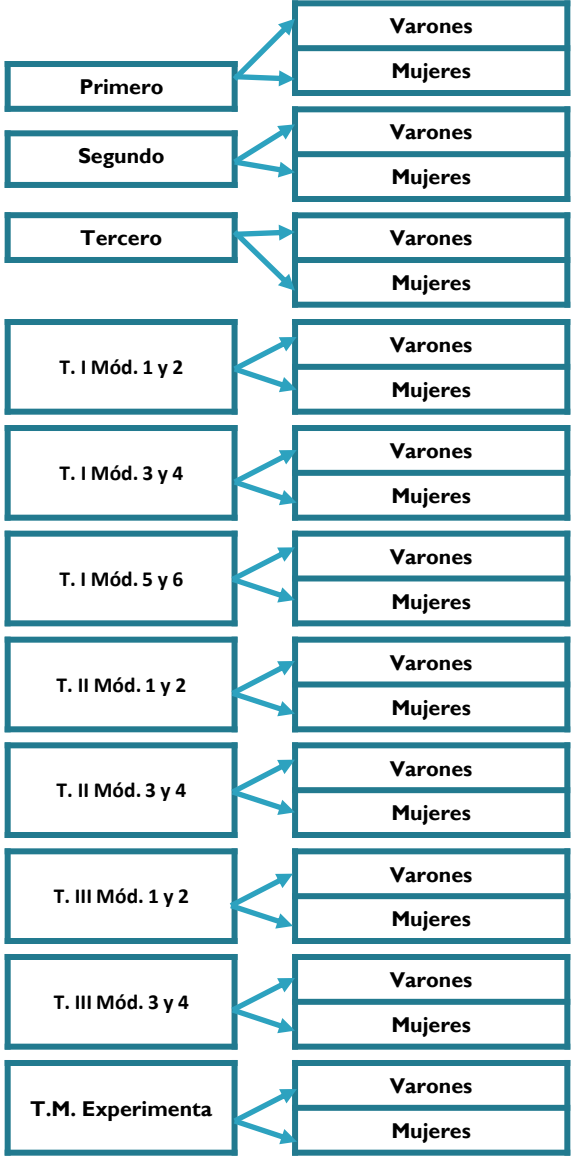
Primero

Varones

Mujeres

Segundo

Varones

Mujeres

Tercero

Varones

Mujeres

T. I Mód. 1 y 2

Varones

Mujeres

T. I Mód. 3 y 4

Varones

Mujeres

T. I Mód. 5 y 6

Varones

Mujeres

T. II Mód. 1 y 2

Varones

Mujeres

T. II Mód. 3 y 4

Varones

Mujeres

T. III Mód. 1 y 2

Varones

Mujeres

T. III Mód. 3 y 4

Varones

Mujeres

T.M. Experimenta

Varones

Mujeres